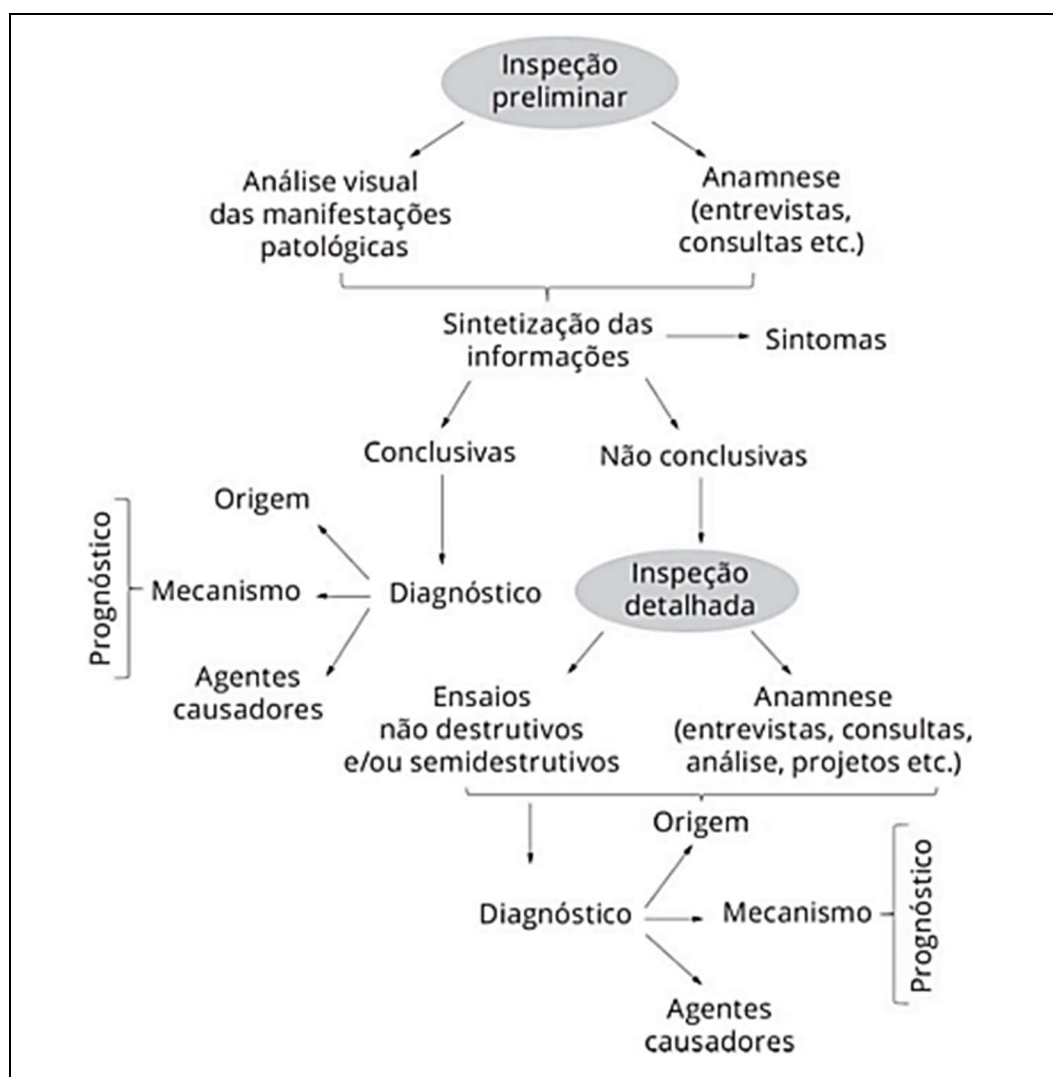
Inspeção preliminar

Análise visual das manifestações patológicas

Anamnese (entrevistas, consultas etc.)

Sintetização das informações

Sintomas

Conclusivas

Não conclusivas

Prognóstico

Origem

Mecanismo

Diagnóstico

Agentes causadores

Inspeção detalhada

Ensaios não destrutivos e/ou semidestrutivos

Anamnese (entrevistas, consultas, análise, projetos etc.)

Origem

Diagnóstico

Mecanismo

Prognóstico

Agentes causadores